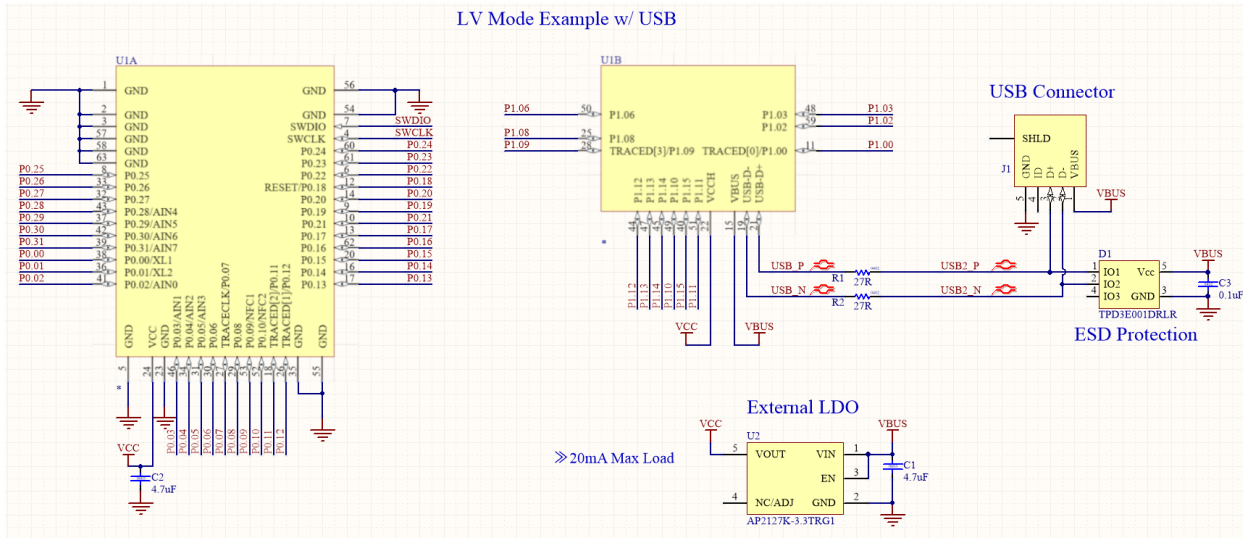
LV Mode Example w/ USB

U1A

1 GND
2 GND
3 GND
57 GND
58 GND
63 GND
P0.25 33 P0.25
P0.26 32 P0.26
P0.27 34 P0.27
P0.28 43 P0.28/AIN4
P0.29 37 P0.29/AIN5
P0.30 42 P0.30/AIN6
P0.31 39 P0.31/AIN7
P0.00 38 P0.00/XL1
P0.01 36 P0.01/XL2
P0.02 4 P0.02/AIN0

GND 56
GND 54
SWDIO 7 SWDIO
SWCLK 4 SWCLK
P0.24 60 P0.24
P0.23 61 P0.23
P0.22 6 P0.22
RESET/P0.18 2 P0.18
P0.20 8 P0.20
P0.19 9 P0.19
P0.21 10 P0.21
P0.17 13 P0.17
P0.16 62 P0.16
P0.15 20 P0.15
P0.14 16 P0.14
P0.13 17 P0.13

GND VCC P0.03/AIN1 P0.04/AIN2 P0.05/AIN3 P0.06 TRACECLK/P0.07 P0.08 P0.09/NFC1 P0.10/NFC2 TRACED[2]/P0.11 TRACED[1]/P0.12 GND GND
5 24 23 46 47 44 30 27 51 53 52 18 26 35 55
P0.03 P0.04 P0.05 P0.06 P0.07 P0.08 P0.09 P0.10 P0.11 P0.12

VCC
C2
4.7uF

U1B

P1.06 50 P1.06
P1.08 25 P1.08
P1.09 28 TRACED[3]/P1.09
P1.03 48 P1.03
P1.02 59 P1.02
TRACED[0]/P1.00 11 P1.00
P1.12 P1.13 P1.14 P1.10 P1.15 P1.11 VCCH VBUS USB-D- USB-D+
44 45 41 49 40 21 22 15 19 24
P1.12 P1.13 P1.14 P1.10 P1.15 P1.11
VCC VBUS

USB Connector
SHLD
J1
GND ID D- D+ VBUS
5 4 3 2 1
VBUS

USB_P R1 27R USB2_P
USB_N R2 27R USB2_N

D1
1 IO1 Vcc 5
2 IO2
4 IO3 GND 3
TPD3E001DRLR
VBUS
C3
0.1uF
ESD Protection

External LDO
VCC VBUS
U2
5 VOUT VIN 1
EN 3
4 NC/ADJ GND 2
AP2127K-3.3TRG1
C1
4.7uF
≫20mA Max Load